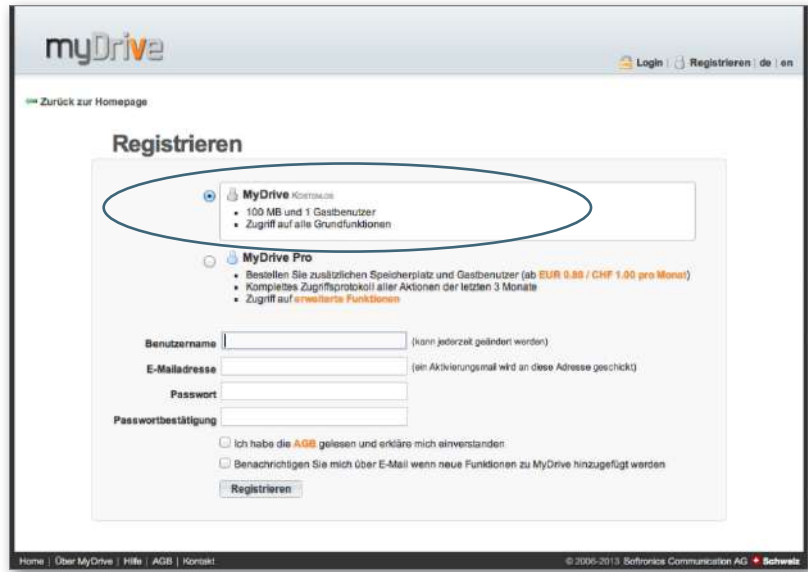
myDrive

Login | Registrieren | de | en

Zurück zur Homepage

Registrieren

MyDrive KOSTENLOS
- 100 MB und 1 Gastbenutzer
- Zugriff auf alle Grundfunktionen

MyDrive Pro
- Bestellen Sie zusätzlichen Speicherplatz und Gastbenutzer (ab EUR 0.80 / CHF 1.00 pro Monat)
- Komplettes Zugriffsprotokoll aller Aktionen der letzten 3 Monate
- Zugriff auf erweiterte Funktionen

Benutzername (kann jederzeit geändert werden)

E-Mailadresse (ein Aktivierungsmail wird an diese Adresse geschickt)

Passwort

Passwortbestätigung

Ich habe die AGB gelesen und erkläre mich einverstanden

Benachrichtigen Sie mich über E-Mail wenn neue Funktionen zu MyDrive hinzugefügt werden

Registrieren

Home | Über MyDrive | Hilfe | AGB | Kontakt

© 2006-2013 Softronics Communication AG Schweiz